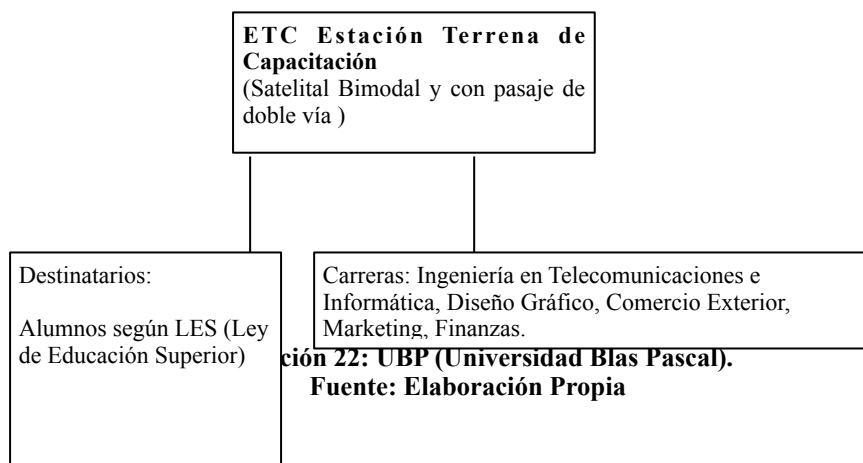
**ETC Estación Terrena de Capacitación**
(Satelital Bimodal y con pasaje de doble vía )

Destinatarios:

Alumnos según LES (Ley de Educación Superior)

Carreras: Ingeniería en Telecomunicaciones e Informática, Diseño Gráfico, Comercio Exterior, Marketing, Finanzas.

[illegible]ción 22: UBP (Universidad Blas Pascal).
Fuente: Elaboración Propia